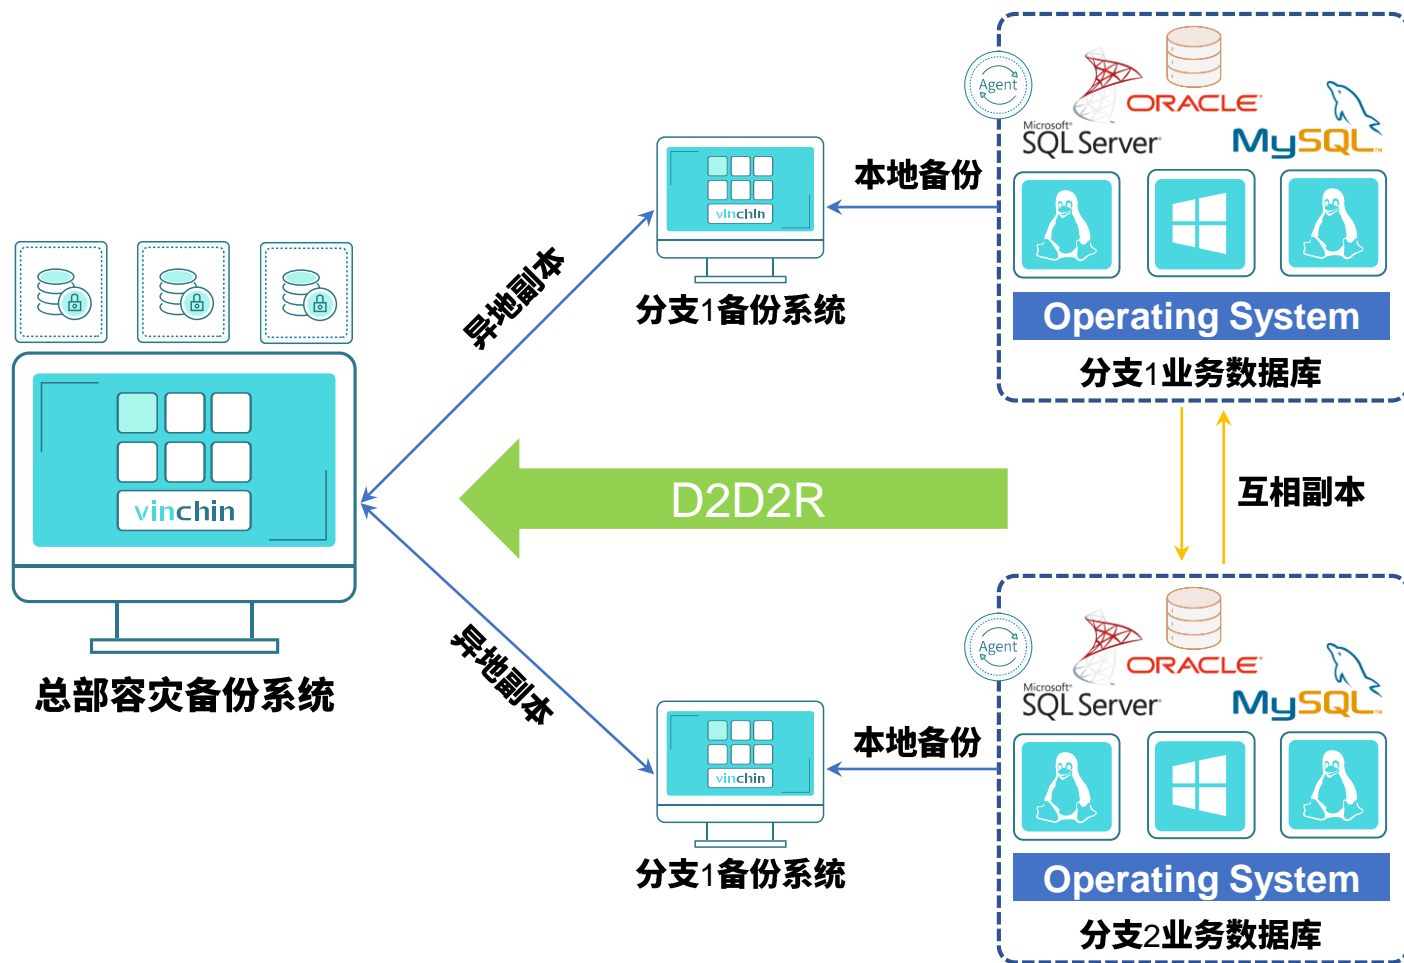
Agent
ORACLE
Microsoft
SQL Server
MySQL
本地备份
vinchin
分支1备份系统
Operating System
分支1业务数据库
异地副本
vinchin
总部容灾备份系统
D2D2R
互相副本
异地副本
Agent
ORACLE
Microsoft
SQL Server
MySQL
本地备份
vinchin
分支1备份系统
Operating System
分支2业务数据库